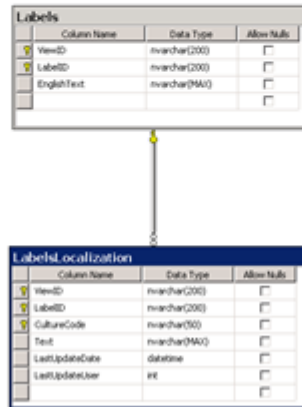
Labels

| Column Name | Data Type | Allow Nulls |
|---|---|---|
| ViewID | nvarchar(200) | |
| LabelID | nvarchar(200) | |
| EnglishText | nvarchar(MAX) | |
| | | |

LabelsLocalization

| Column Name | Data Type | Allow Nulls |
|---|---|---|
| ViewID | nvarchar(200) | |
| LabelID | nvarchar(200) | |
| CultureCode | nvarchar(50) | |
| Text | nvarchar(MAX) | |
| LastUpdateDate | datetime | |
| LastUpdateUser | int | |
| | | |